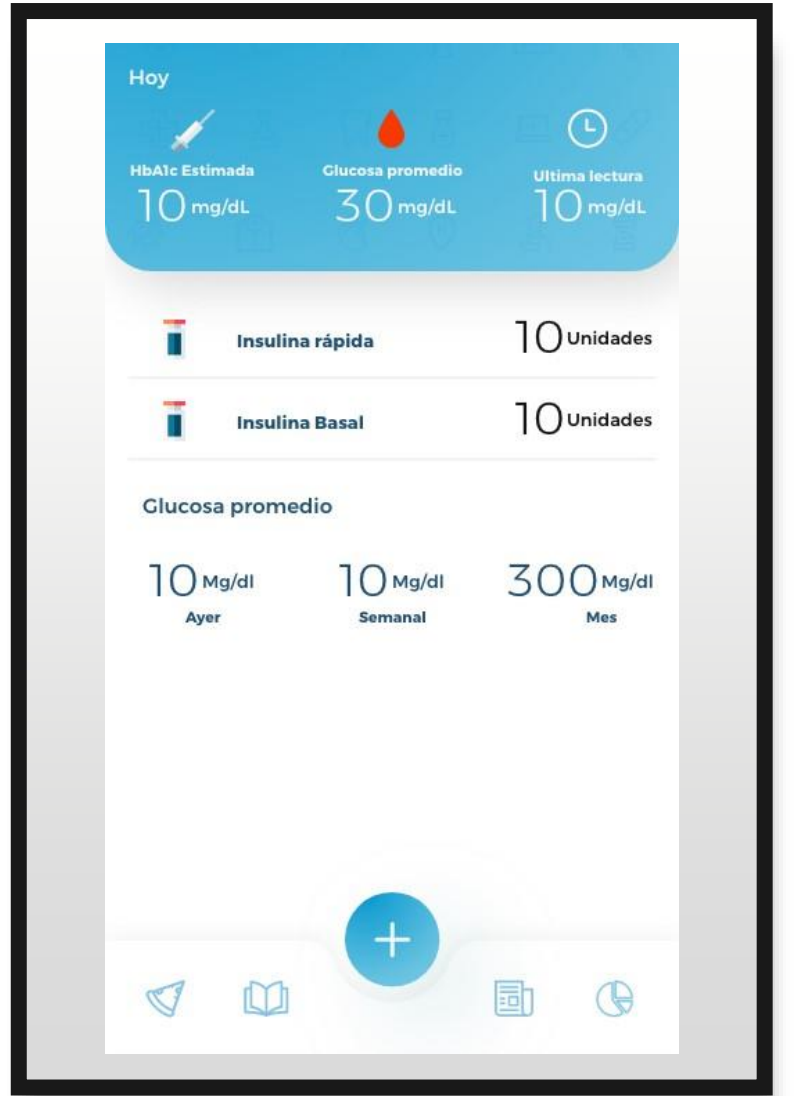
Hoy

HbA1c Estimada
10 mg/dL

Glucosa promedio
30 mg/dL

Ultima lectura
10 mg/dL

Insulina rápida 10 Unidades

Insulina Basal 10 Unidades

Glucosa promedio

10 Mg/dl
Ayer

10 Mg/dl
Semanal

300 Mg/dl
Mes

+